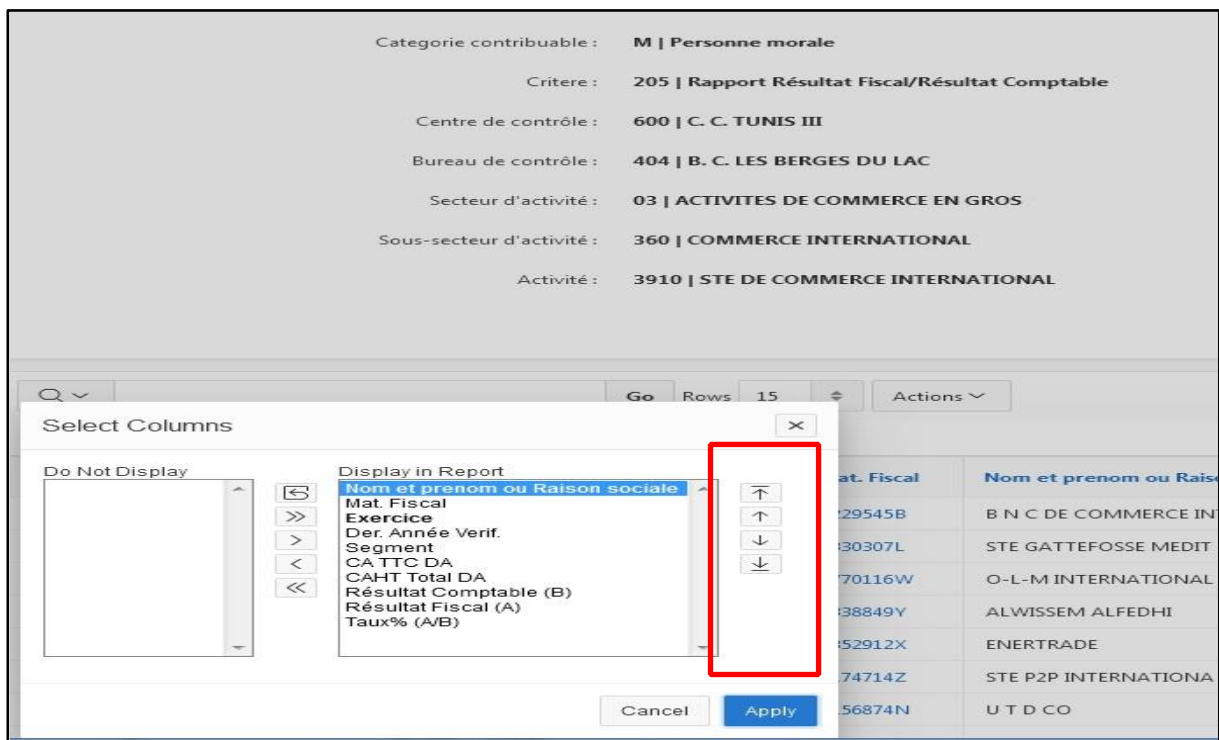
Categorie contribuable : M | Personne morale

Critere : 205 | Rapport Résultat Fiscal/Résultat Comptable

Centre de contrôle : 600 | C. C. TUNIS III

Bureau de contrôle : 404 | B. C. LES BERGES DU LAC

Secteur d'activité : 03 | ACTIVITES DE COMMERCE EN GROS

Sous-secteur d'activité : 360 | COMMERCE INTERNATIONAL

Activité : 3910 | STE DE COMMERCE INTERNATIONAL

Go Rows 15 Actions

Select Columns ×

Do Not Display

Display in Report
Nom et prenom ou Raison sociale
Mat. Fiscal
Exercice
Der. Année Verif.
Segment
CA TTC DA
CAHT Total DA
Résultat Comptable (B)
Résultat Fiscal (A)
Taux% (A/B)

Cancel Apply

at. Fiscal
29545B
30307L
70116W
38849Y
52912X
74714Z
56874N

Nom et prenom ou Rais
B N C DE COMMERCE INT
STE GATTEFOSSE MEDIT
O-L-M INTERNATIONAL
ALWISSEM ALFEDHI
ENERTRADE
STE P2P INTERNATIONA
U T D CO